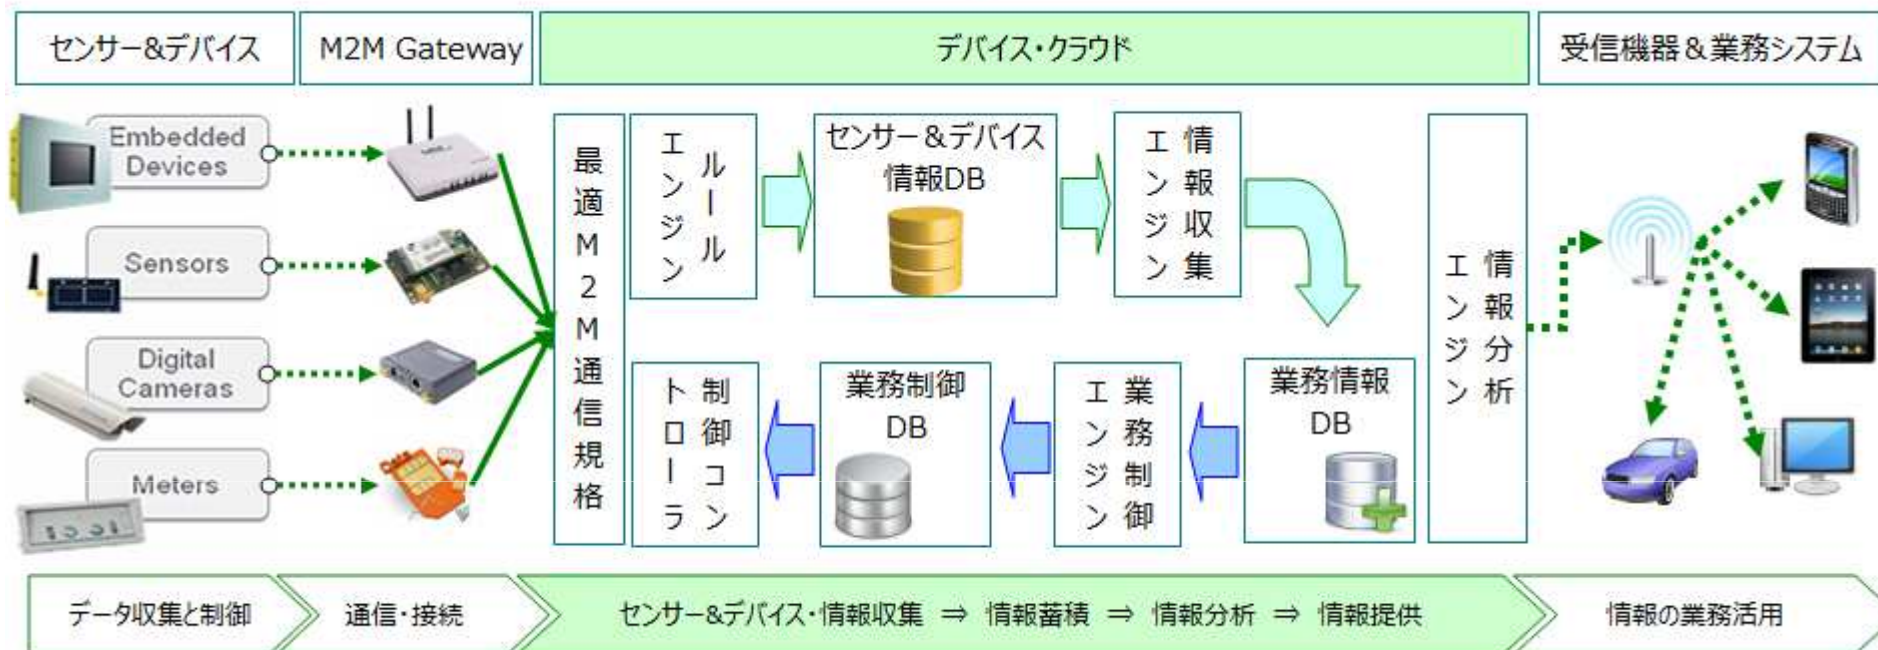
センサー&デバイス

M2M Gateway

デバイス・クラウド

受信機器&業務システム

Embedded Devices

Sensors

Digital Cameras

Meters

最適M2M通信規格

ルールエンジン

センサー&デバイス情報DB

情報収集エンジン

情報分析エンジン

制御コントローラ

業務制御DB

業務制御エンジン

業務情報DB

データ収集と制御

通信・接続

センサー&デバイス・情報収集 ⇒ 情報蓄積 ⇒ 情報分析 ⇒ 情報提供

情報の業務活用